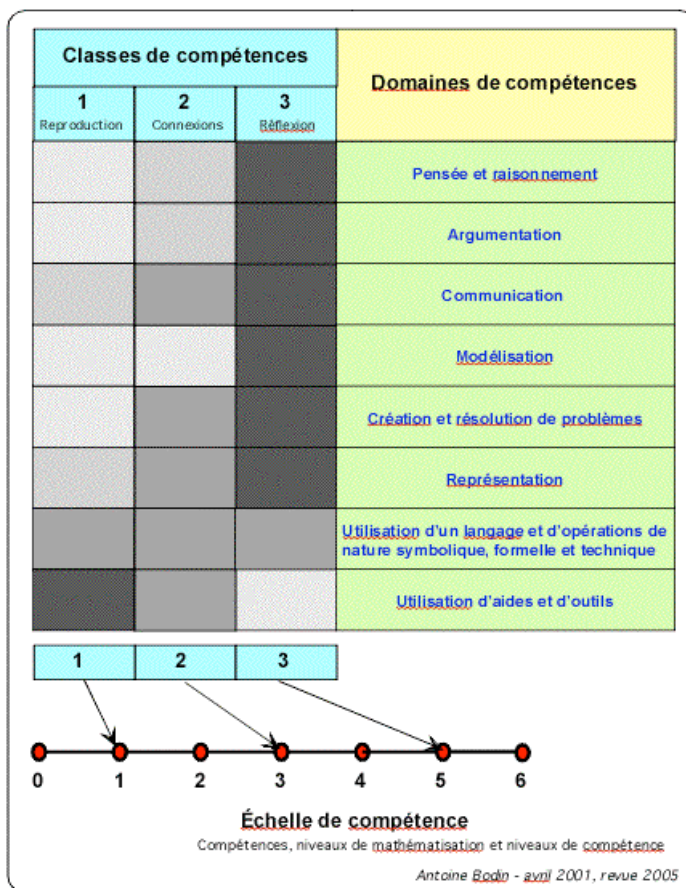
| Classes de compétences | | | Domaines de compétences |
|---|---|---|---|
| 1 Reproduction | 2 Connexions | 3 Réflexion | |
| | | | Pensée et raisonnement |
| | | | Argumentation |
| | | | Communication |
| | | | Modélisation |
| | | | Création et résolution de problèmes |
| | | | Représentation |
| | | | Utilisation d'un langage et d'opérations de nature symbolique, formelle et technique |
| | | | Utilisation d'aides et d'outils |

| 1 | 2 | 3 |
|---|---|---|

0 1 2 3 4 5 6

Échelle de compétence

Compétences, niveaux de mathématisation et niveaux de compétence

Antoine Bodin - avril 2001, revue 2005